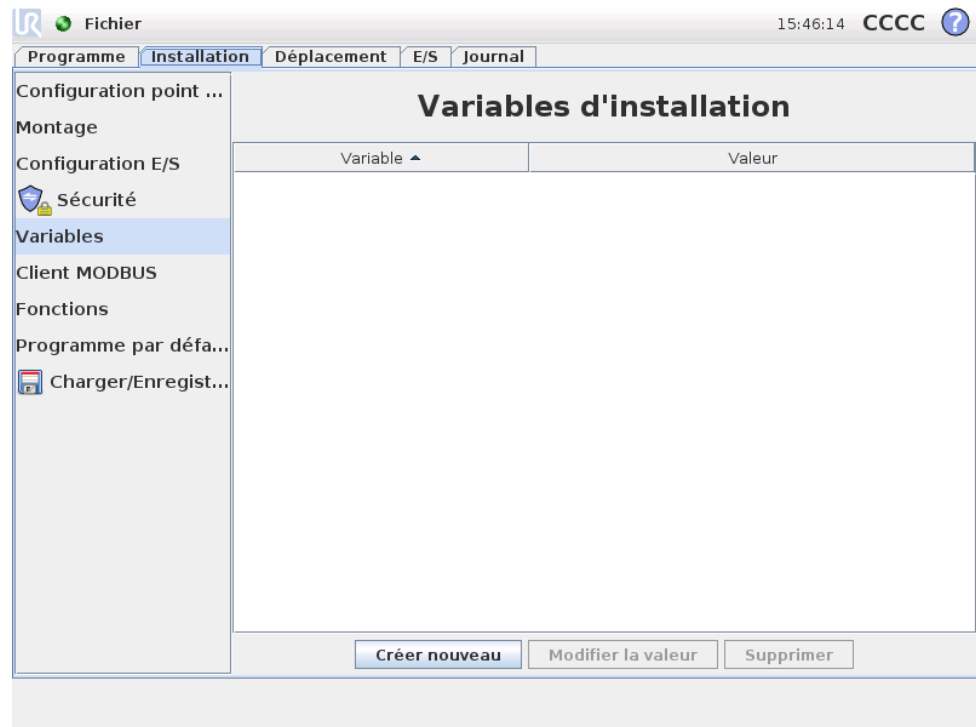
Fichier

15:46:14 CCCC

Programme
Installation
Déplacement
E/S
Journal

Configuration point ...
Montage
Configuration E/S
Sécurité
Variables
Client MODBUS
Fonctions
Programme par défa...
Charger/Enregist...

Variables d'installation

| Variable ▲ | Valeur |
|---|---|

Créer nouveau
Modifier la valeur
Supprimer